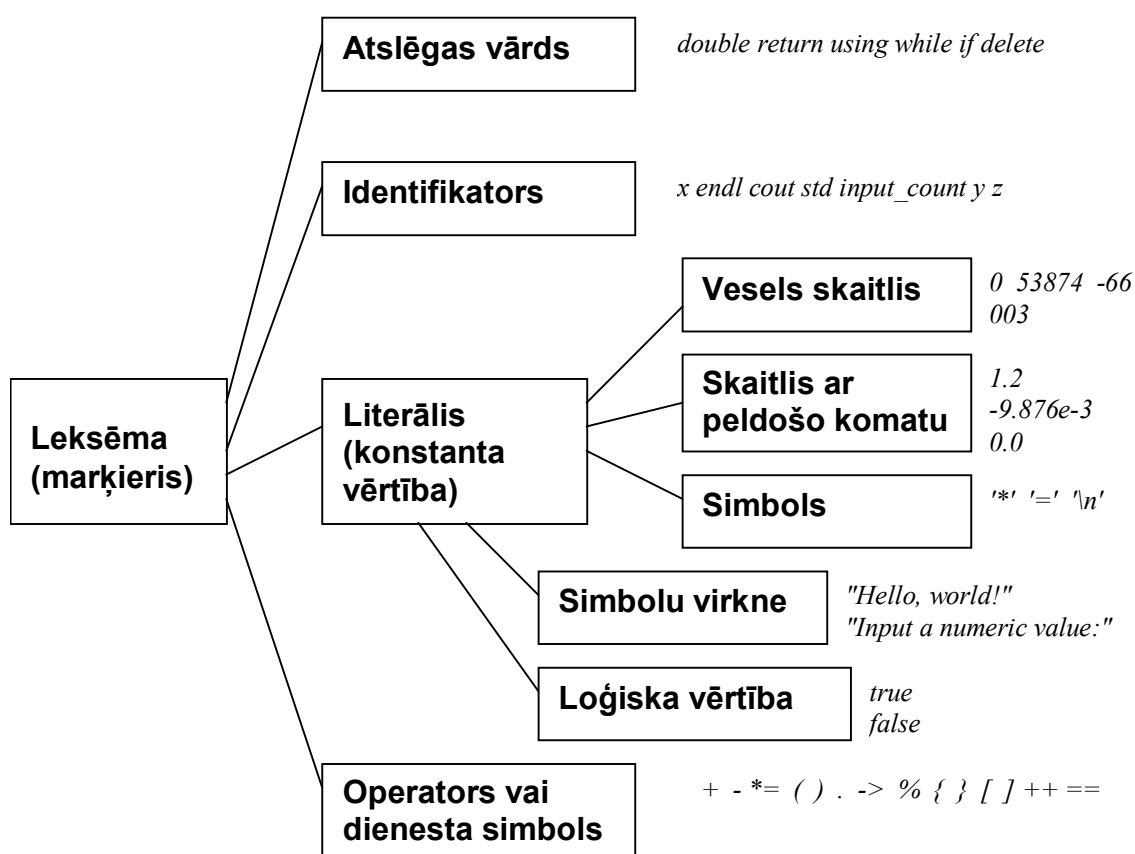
Atslēgas vārds
double return using while if delete

Identifikators
x endl cout std input_count y z

Vesels skaitlis
0 53874 -66 003

Leksēma (marķieris)

Literālis (konstanta vērtība)

Skaitlis ar peldošo komatu
1.2
-9.876e-3
0.0

Simbols
'*' '=' '\n'

Simbolu virkne
"Hello, world!"
"Input a numeric value:"

Loģiska vērtība
true
false

Operators vai dienesta simbols
+ - *= ( ) . -> % { } [ ] ++ ==